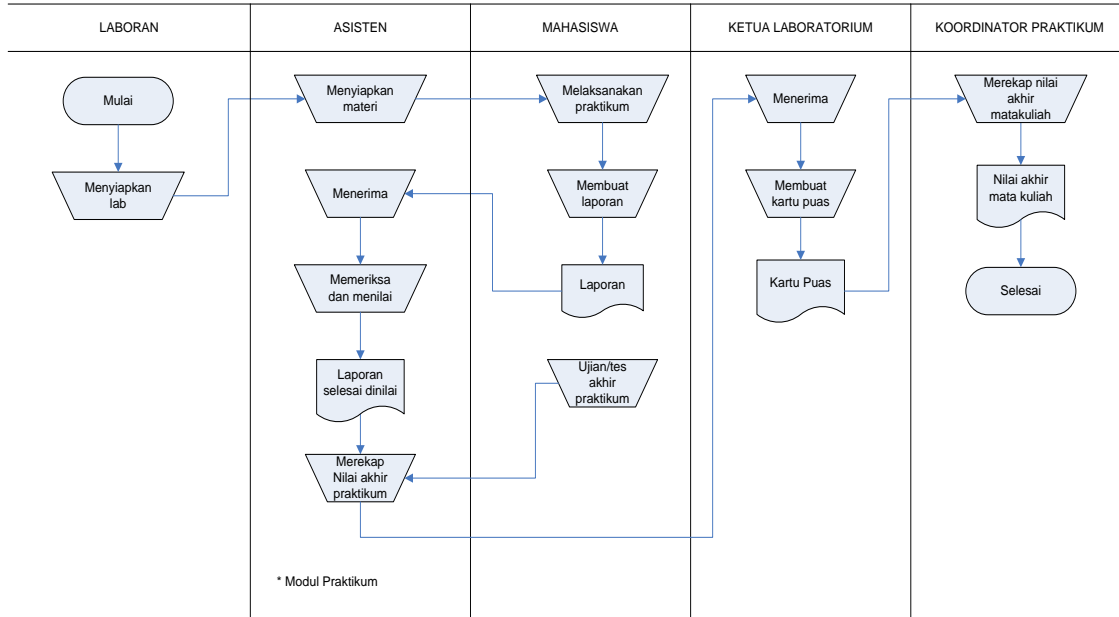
| LABORAN | ASISTEN | MAHASISWA | KETUA LABORATORIUM | KOORDINATOR PRAKTIKUM |
|---|---|---|---|---|

Mulai

Menyiapkan lab

Menyiapkan materi

Melaksanakan praktikum

Menerima

Merekap nilai akhir matakuliah

Menerima

Membuat laporan

Membuat kartu puas

Nilai akhir mata kuliah

Memeriksa dan menilai

Laporan

Kartu Puas

Selesai

Laporan selesai dinilai

Ujian/tes akhir praktikum

Merekap Nilai akhir praktikum

* Modul Praktikum